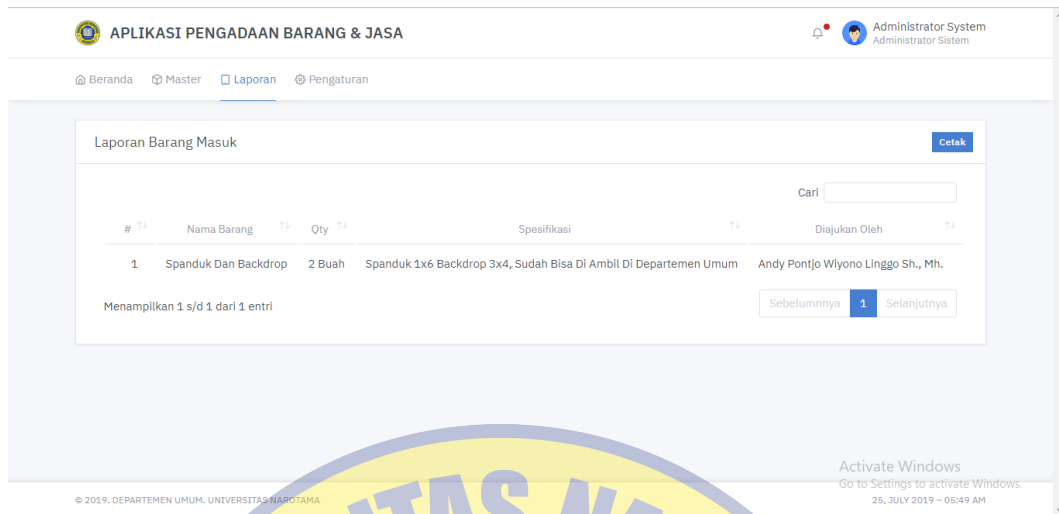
APLIKASI PENGADAAN BARANG & JASA

Administrator System
Administrator Sistem

Beranda Master Laporan Pengaturan

Laporan Barang Masuk

Cetak

Cari

| # | Nama Barang | Qty | Spesifikasi | Diajukan Oleh |
|---|---|---|---|---|
| 1 | Spanduk Dan Backdrop | 2 Buah | Spanduk 1x6 Backdrop 3x4, Sudah Bisa Di Ambil Di Departemen Umum | Andy Pontjo Wiyono Linggo Sh., Mh. |

Menampilkan 1 s/d 1 dari 1 entri

Sebelumnnya 1 Selanjutnya

Activate Windows
Go to Settings to activate Windows.

© 2019. DEPARTEMEN UMUM. UNIVERSITAS NAROTAMA

25, JULY 2019 ~ 05:49 AM

ITAS N